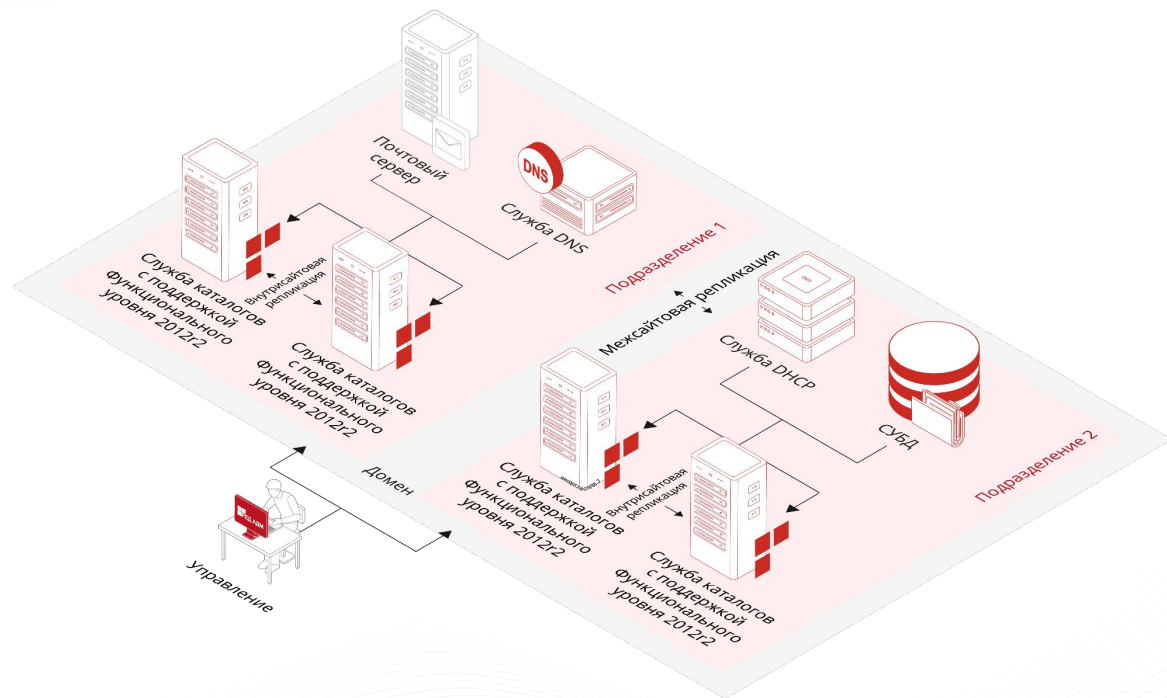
Почтовый сервер

DNS

Служба DNS

Служба каталогов с поддержкой Функционального уровня 2012r2

Внутрисайтовая репликация

Служба каталогов с поддержкой Функционального уровня 2012r2

Подразделение 1

Межсайтовая репликация

Служба DHCP

СУБД

Служба каталогов с поддержкой Функционального уровня 2012r2

Внутрисайтовая репликация

Служба каталогов с поддержкой Функционального уровня 2012r2

Подразделение 2

Домен

Управление